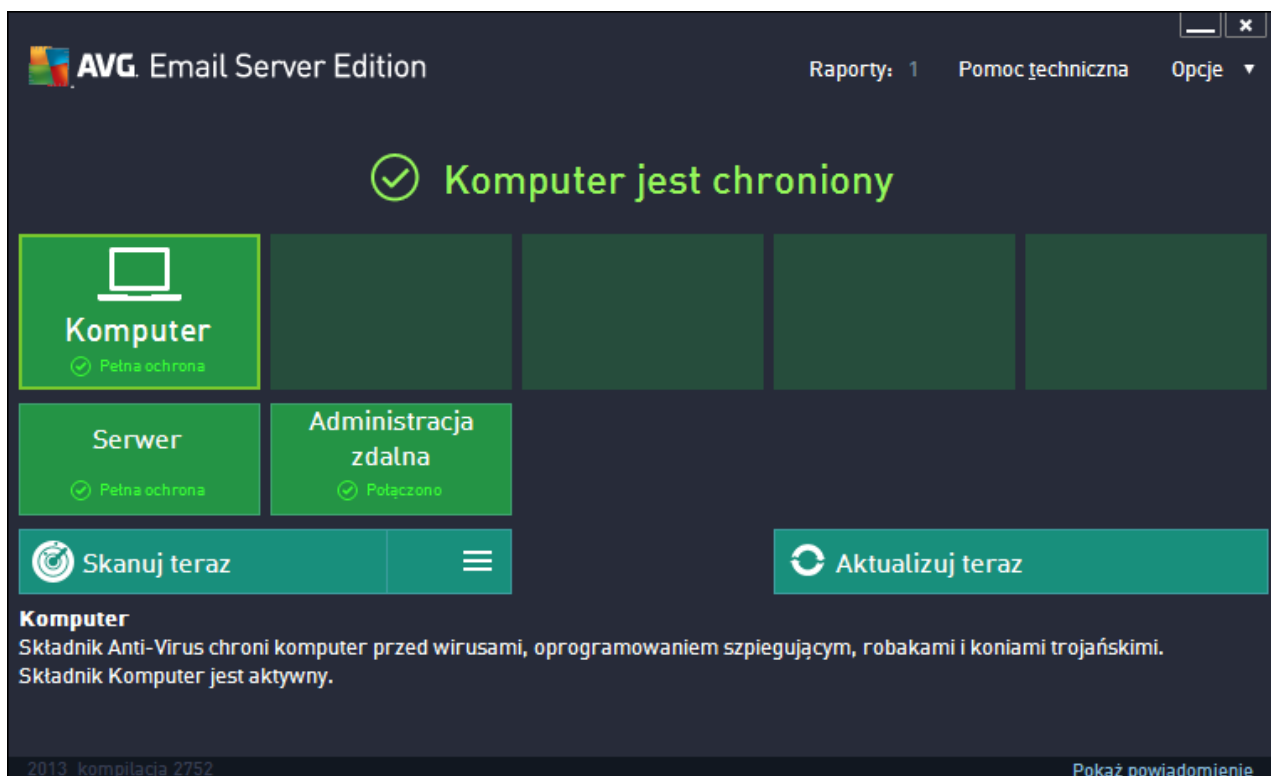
AVG. Email Server Edition

Raporty: 1 Pomoc techniczna Opcje ▼

Komputer jest chroniony

Komputer
Pełna ochrona

Serwer
Pełna ochrona

Administracja zdalna
Połączono

Skanuj teraz

Aktualizuj teraz

Komputer
Składnik Anti-Virus chroni komputer przed wirusami, oprogramowaniem szpiegującym, robakami i koniami trojańskimi.
Składnik Komputer jest aktywny.

2013 kompilacja 2752

Pokaż powiadomienie